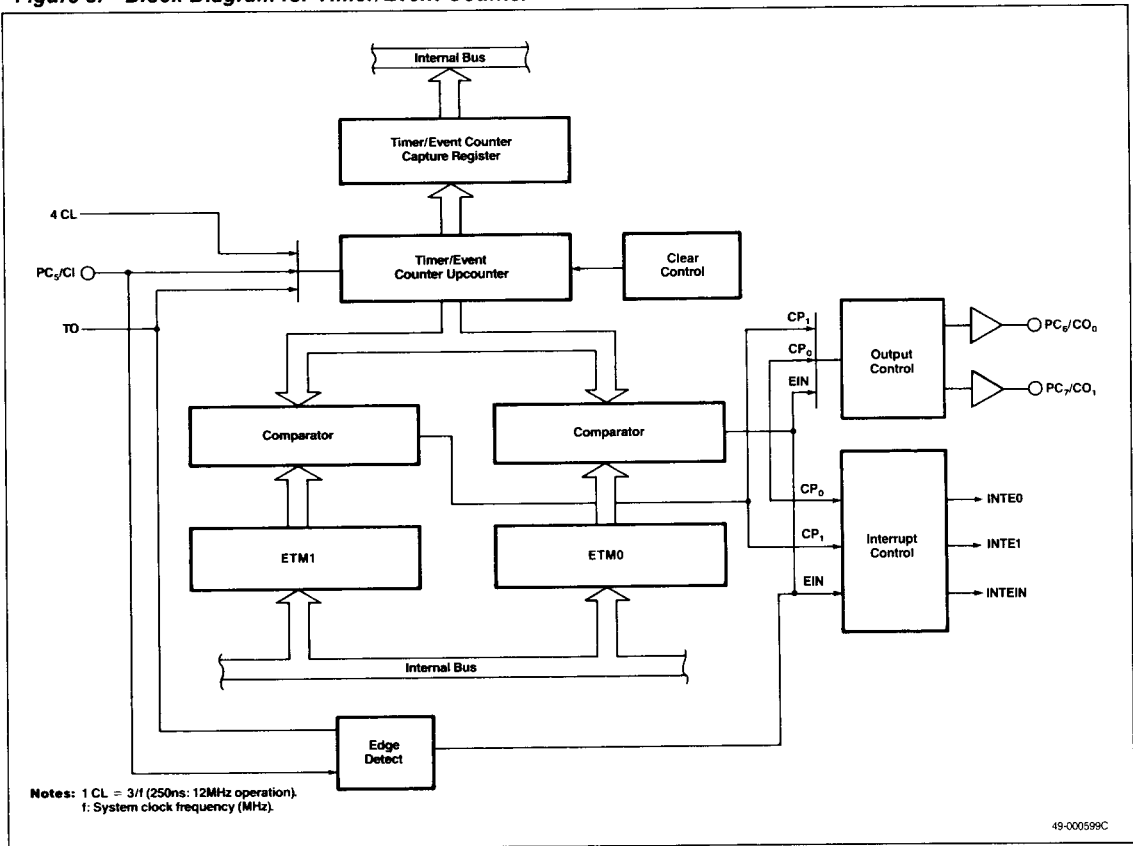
Internal Bus

Timer/Event Counter Capture Register

4 CL

PC$_5$/CI

TO

Timer/Event Counter Upcounter

Clear Control

CP$_1$

CP$_0$

EIN

Output Control

PC$_6$/CO$_0$

PC$_7$/CO$_1$

Comparator

Comparator

CP$_0$

CP$_1$

EIN

Interrupt Control

INTE0

INTE1

INTEIN

ETM1

ETM0

Internal Bus

Edge Detect

Notes: 1 CL = 3/f (250ns: 12MHz operation).
f: System clock frequency (MHz).

49-000599C